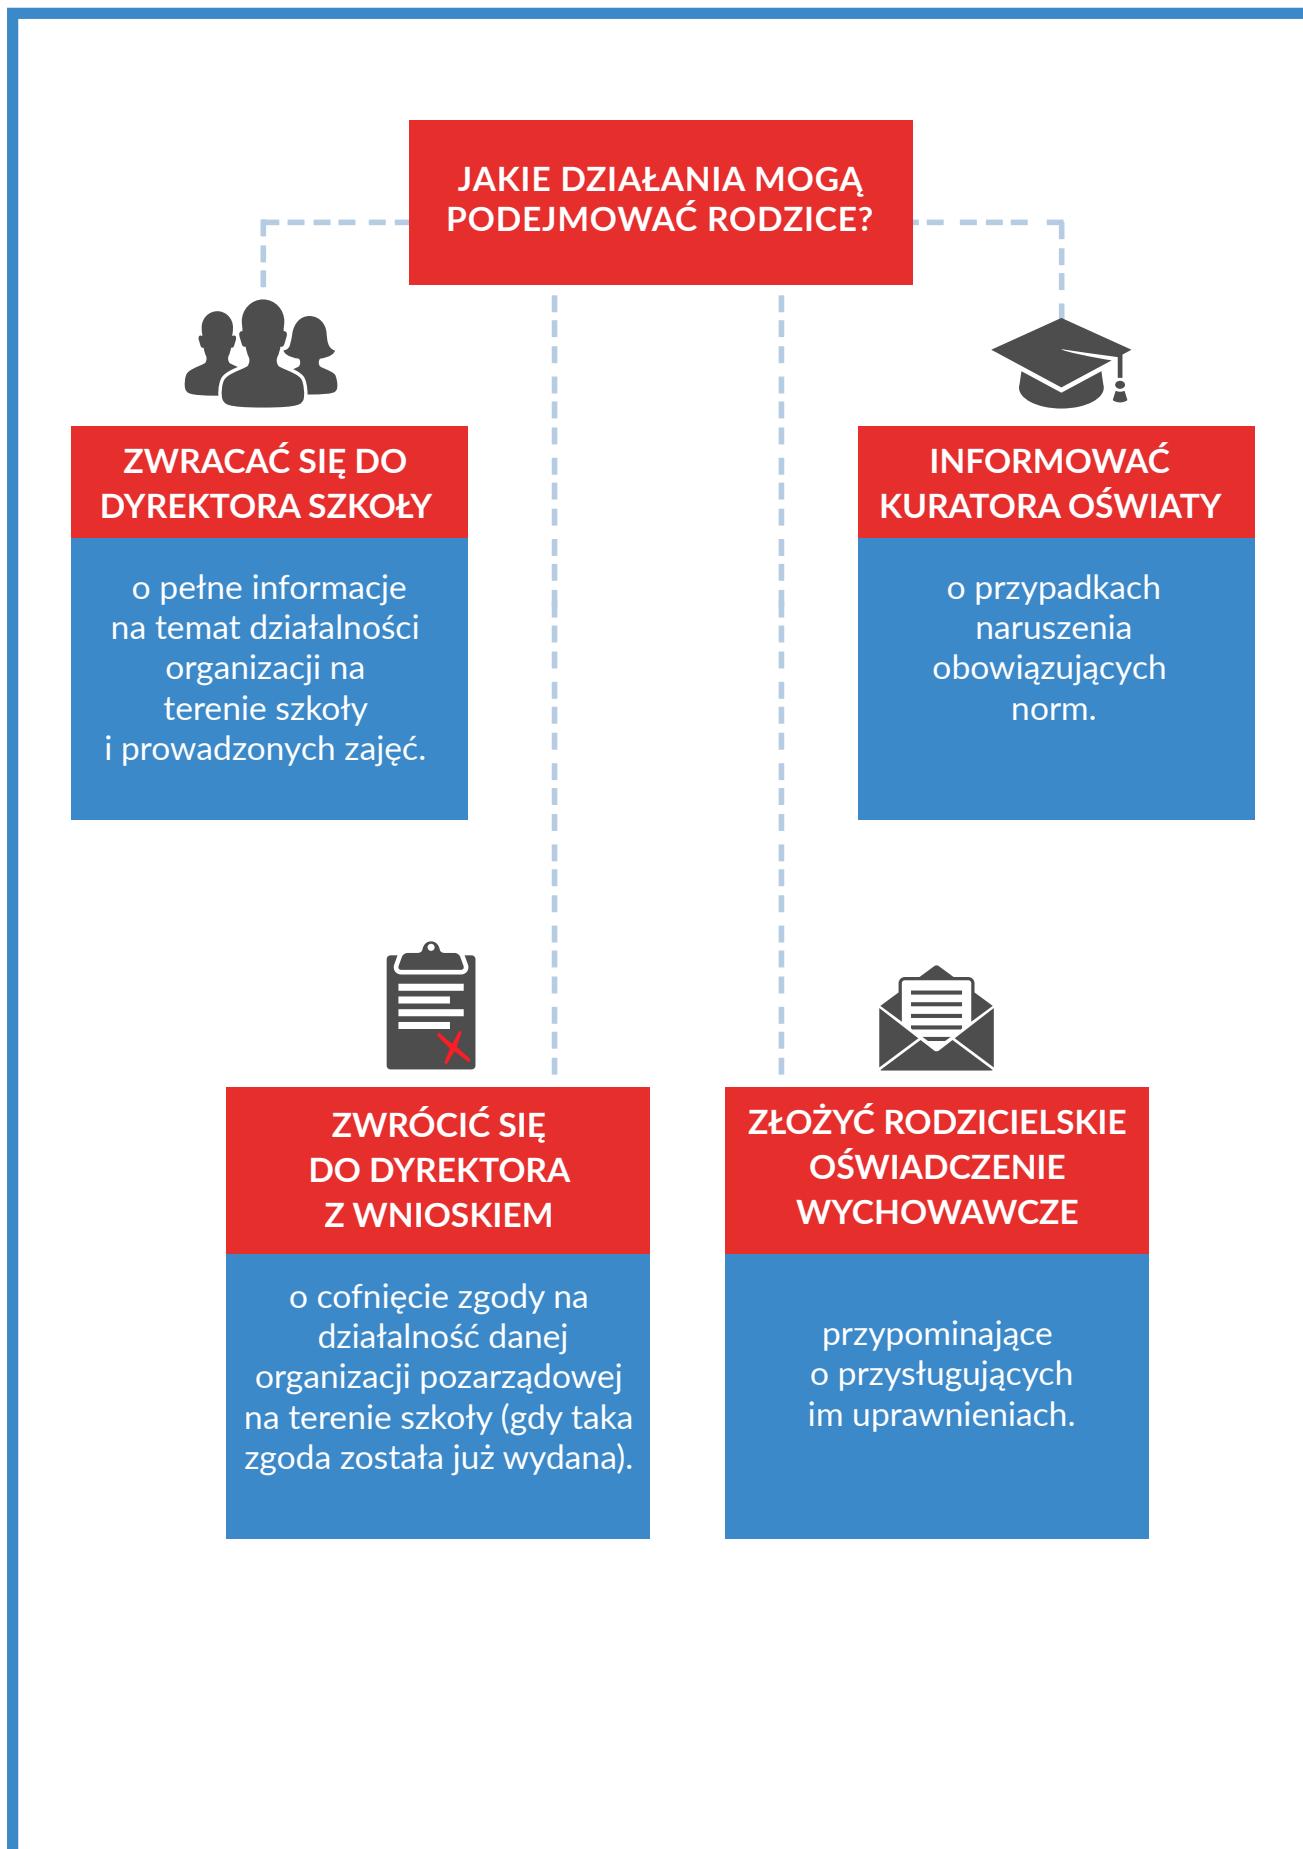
JAKIE DZIAŁANIA MOGĄ PODEJMOWAĆ RODZICE?

ZWRACAĆ SIĘ DO DYREKTORA SZKOŁY

o pełne informacje na temat działalności organizacji na terenie szkoły i prowadzonych zajęć.

INFORMOWAĆ KURATORA OŚWIATY

o przypadkach naruszenia obowiązujących norm.

ZWRÓCIĆ SIĘ DO DYREKTORA Z WNIOSKIEM

o cofnięcie zgody na działalność danej organizacji pozarządowej na terenie szkoły (gdy taka zgoda została już wydana).

ZŁOŻYĆ RODZICIELSKIE OŚWIADCZENIE WYCHOWAWCZE

przypominające o przysługujących im uprawnieniach.